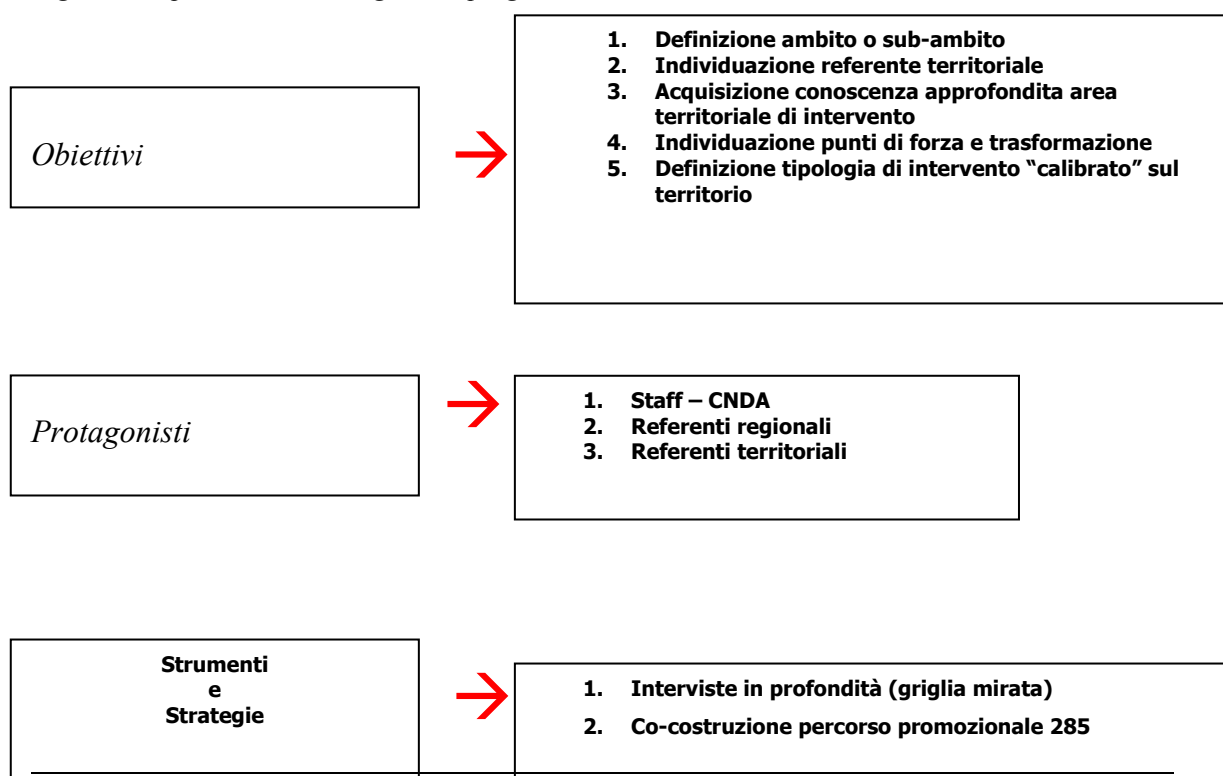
Obiettivi

1. Definizione ambito o sub-ambito
2. Individuazione referente territoriale
3. Acquisizione conoscenza approfondita area territoriale di intervento
4. Individuazione punti di forza e trasformazione
5. Definizione tipologia di intervento "calibrato" sul territorio

Protagonisti

1. Staff – CNDA
2. Referenti regionali
3. Referenti territoriali

Strumenti
e
Strategie

1. Interviste in profondità (griglia mirata)
2. Co-costruzione percorso promozionale 285